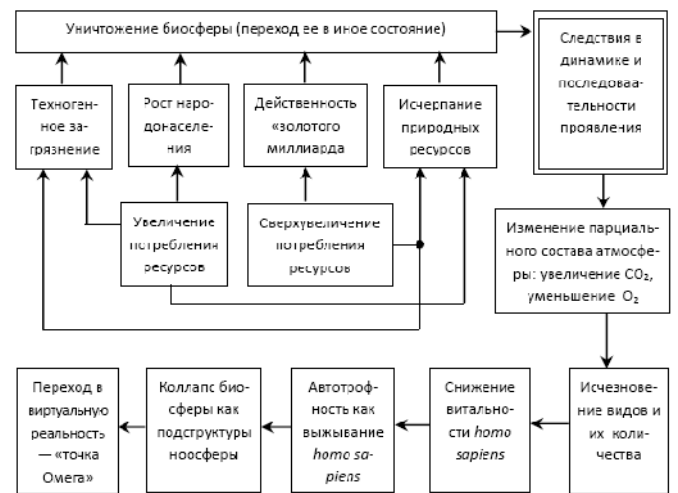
Уничтожение биосферы (переход ее в иное состояние)

Техногенное загрязнение

Рост народонаселения

Действенность «золотого миллиарда

Исчерпание природных ресурсов

Следствия в динамике и последоваательности проявления

Увеличение потребления ресурсов

Сверхувеличение потребления ресурсов

Изменение парциального состава атмосферы: увеличение $CO_2$, уменьшение $O_2$

Исчезновение видов и их количества

Снижение витальности *homo sapiens*

Автотрофность как выживание *homo sapiens*

Коллапс биосферы как подструктуры ноосферы

Переход в виртуальную реальность — «точка Омега»